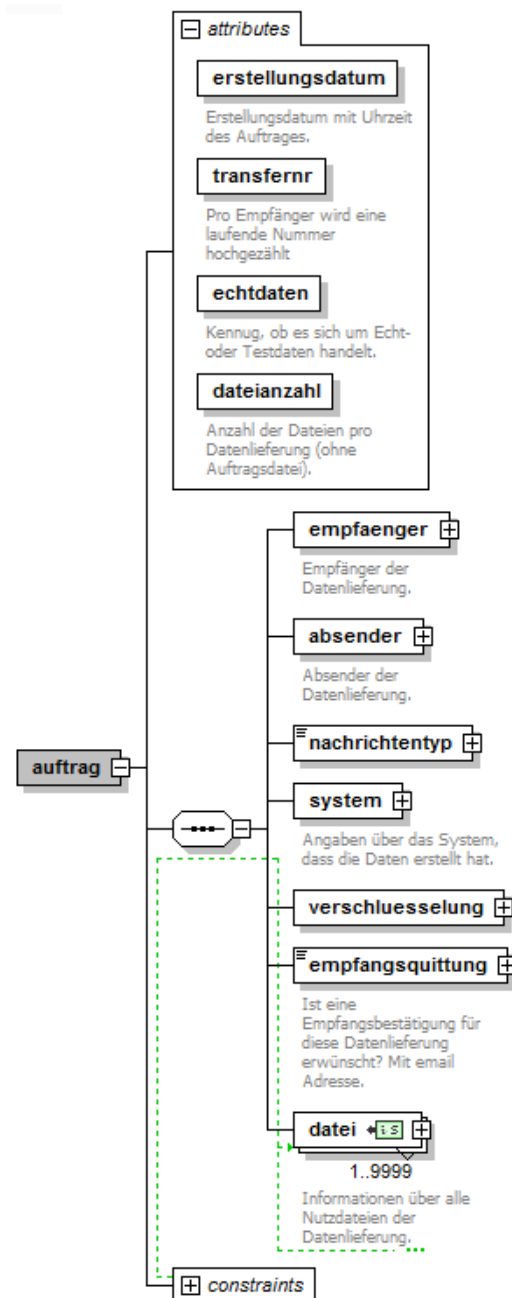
attributes

erstellungsdatum

Erstellungsdatum mit Uhrzeit des Auftrages.

transfernr

Pro Empfänger wird eine laufende Nummer hochgezählt

echtdaten

Kennug, ob es sich um Echt- oder Testdaten handelt.

dateianzahl

Anzahl der Dateien pro Datenlieferung (ohne Auftragsdatei).

auftrag

empfaenger

Empfänger der Datenlieferung.

absender

Absender der Datenlieferung.

nachrichtentyp

system

Angaben über das System, dass die Daten erstellt hat.

verschluesselung

empfangsquittung

Ist eine Empfangsbestätigung für diese Datenlieferung erwünscht? Mit email Adresse.

datei

1..9999

Informationen über alle Nutzdateien der Datenlieferung.

constraints